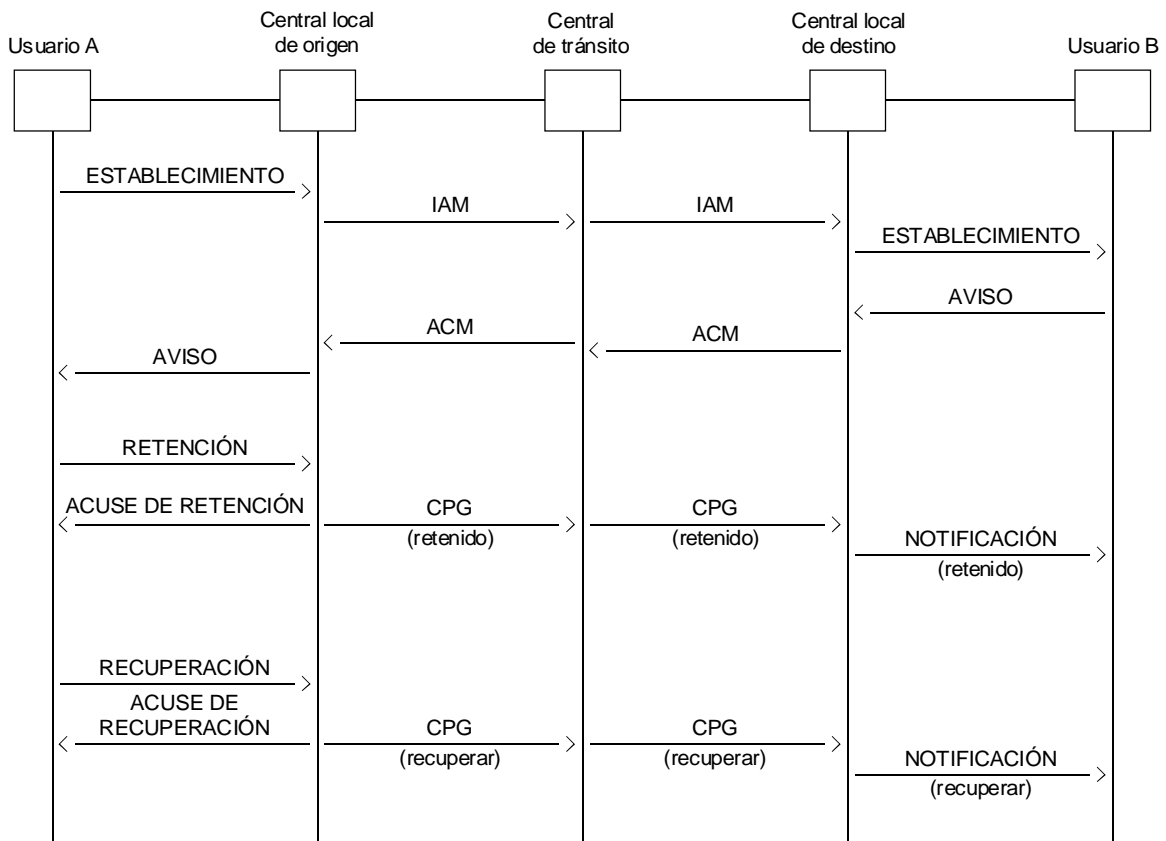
Usuario A

Central local de origen

Central de tránsito

Central local de destino

Usuario B

ESTABLECIMIENTO

IAM

IAM

ESTABLECIMIENTO

AVISO

ACM

ACM

AVISO

RETENCIÓN

ACUSE DE RETENCIÓN

CPG (retenido)

CPG (retenido)

NOTIFICACIÓN (retenido)

RECUPERACIÓN

ACUSE DE RECUPERACIÓN

CPG (recuperar)

CPG (recuperar)

NOTIFICACIÓN (recuperar)